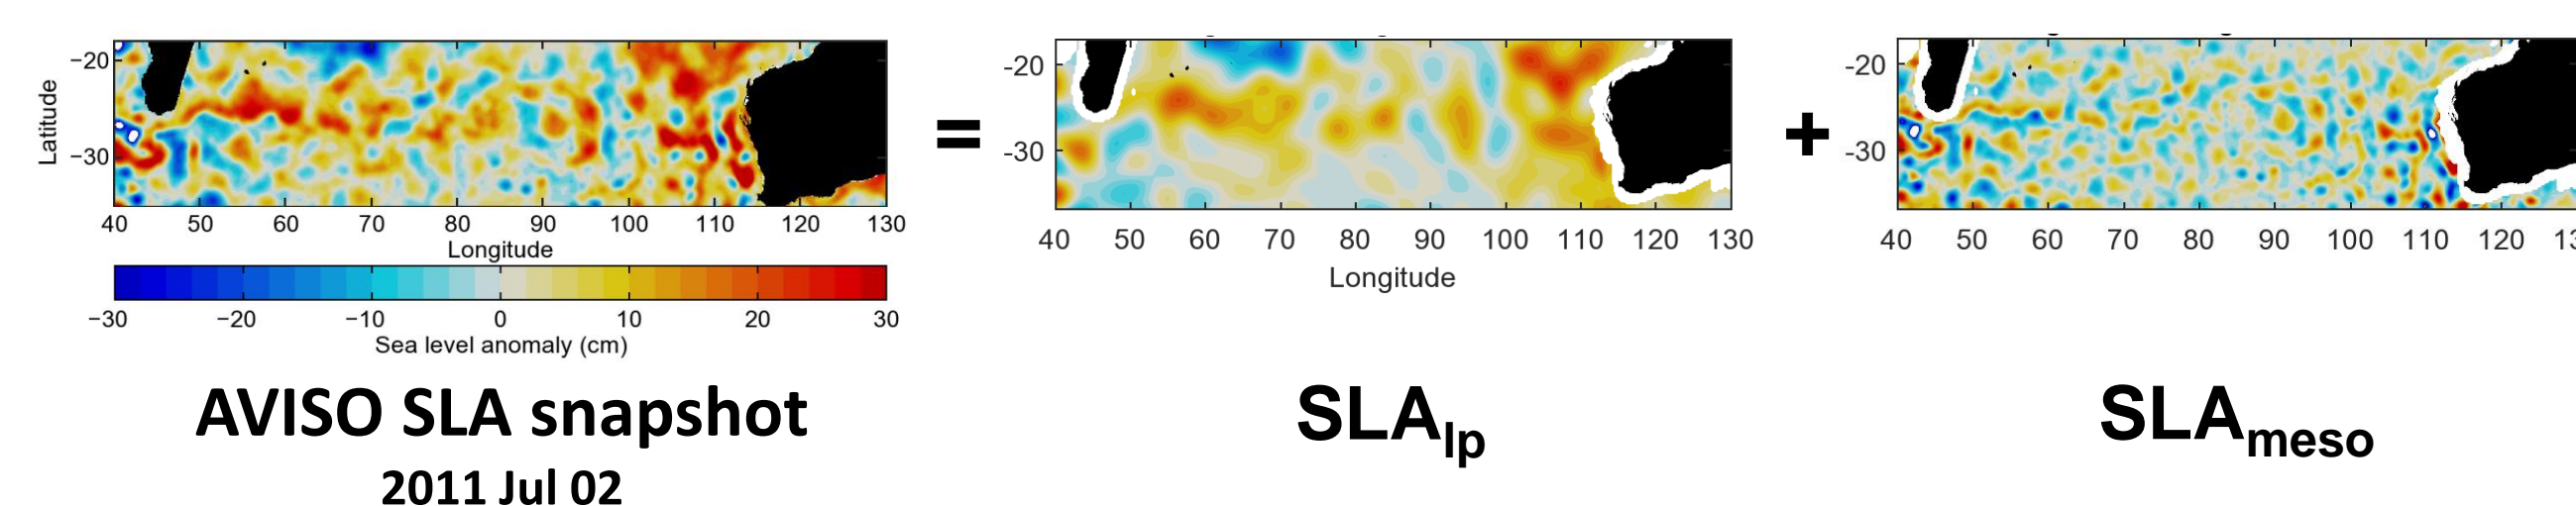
Latitude
−20
−30
40 50 60 70 80 90 100 110 120 130
Longitude
−30 −20 −10 0 10 20 30
Sea level anomaly (cm)

AVISO SLA snapshot
2011 Jul 02

=

-20
-30
40 50 60 70 80 90 100 110 120 130
Longitude

$SLA_{lp}$

+

-20
-30
40 50 60 70 80 90 100 110 120 1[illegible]

$SLA_{meso}$